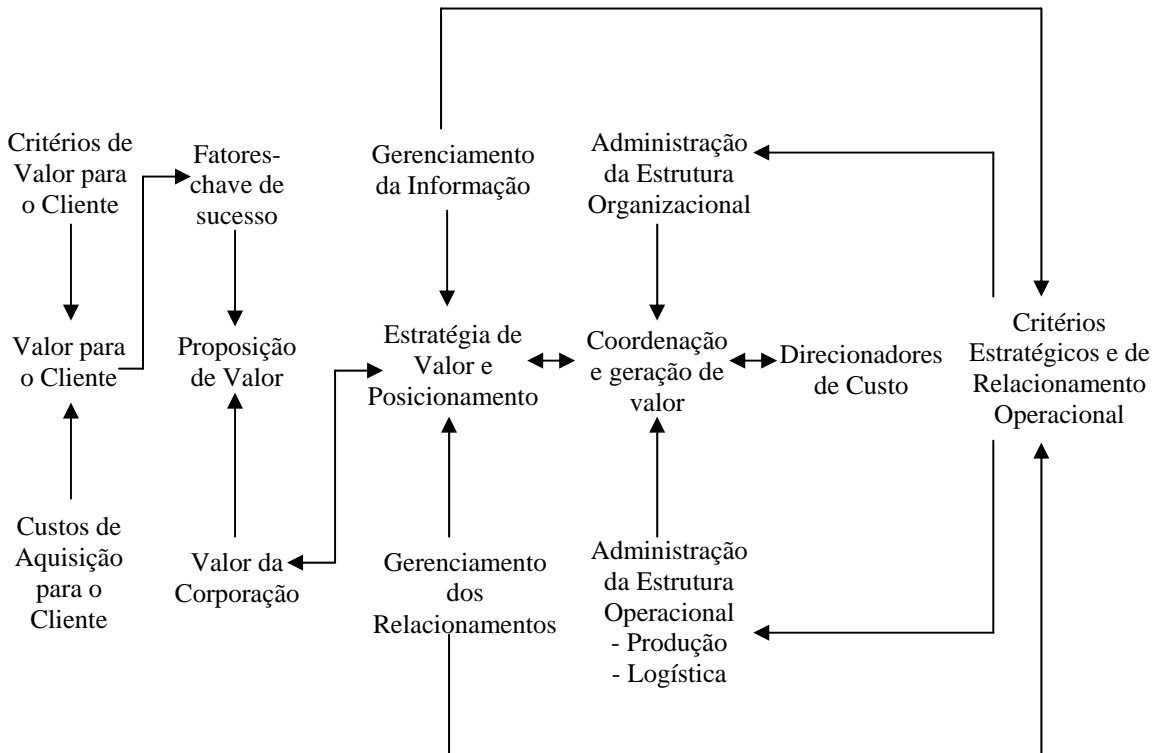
Critérios de Valor para o Cliente

Fatores-chave de sucesso

Gerenciamento da Informação

Administração da Estrutura Organizacional

Valor para o Cliente

Proposição de Valor

Estratégia de Valor e Posicionamento

Coordenação e geração de valor

Direcionadores de Custo

Critérios Estratégicos e de Relacionamento Operacional

Custos de Aquisição para o Cliente

Valor da Corporação

Gerenciamento dos Relacionamentos

Administração da Estrutura Operacional
- Produção
- Logística